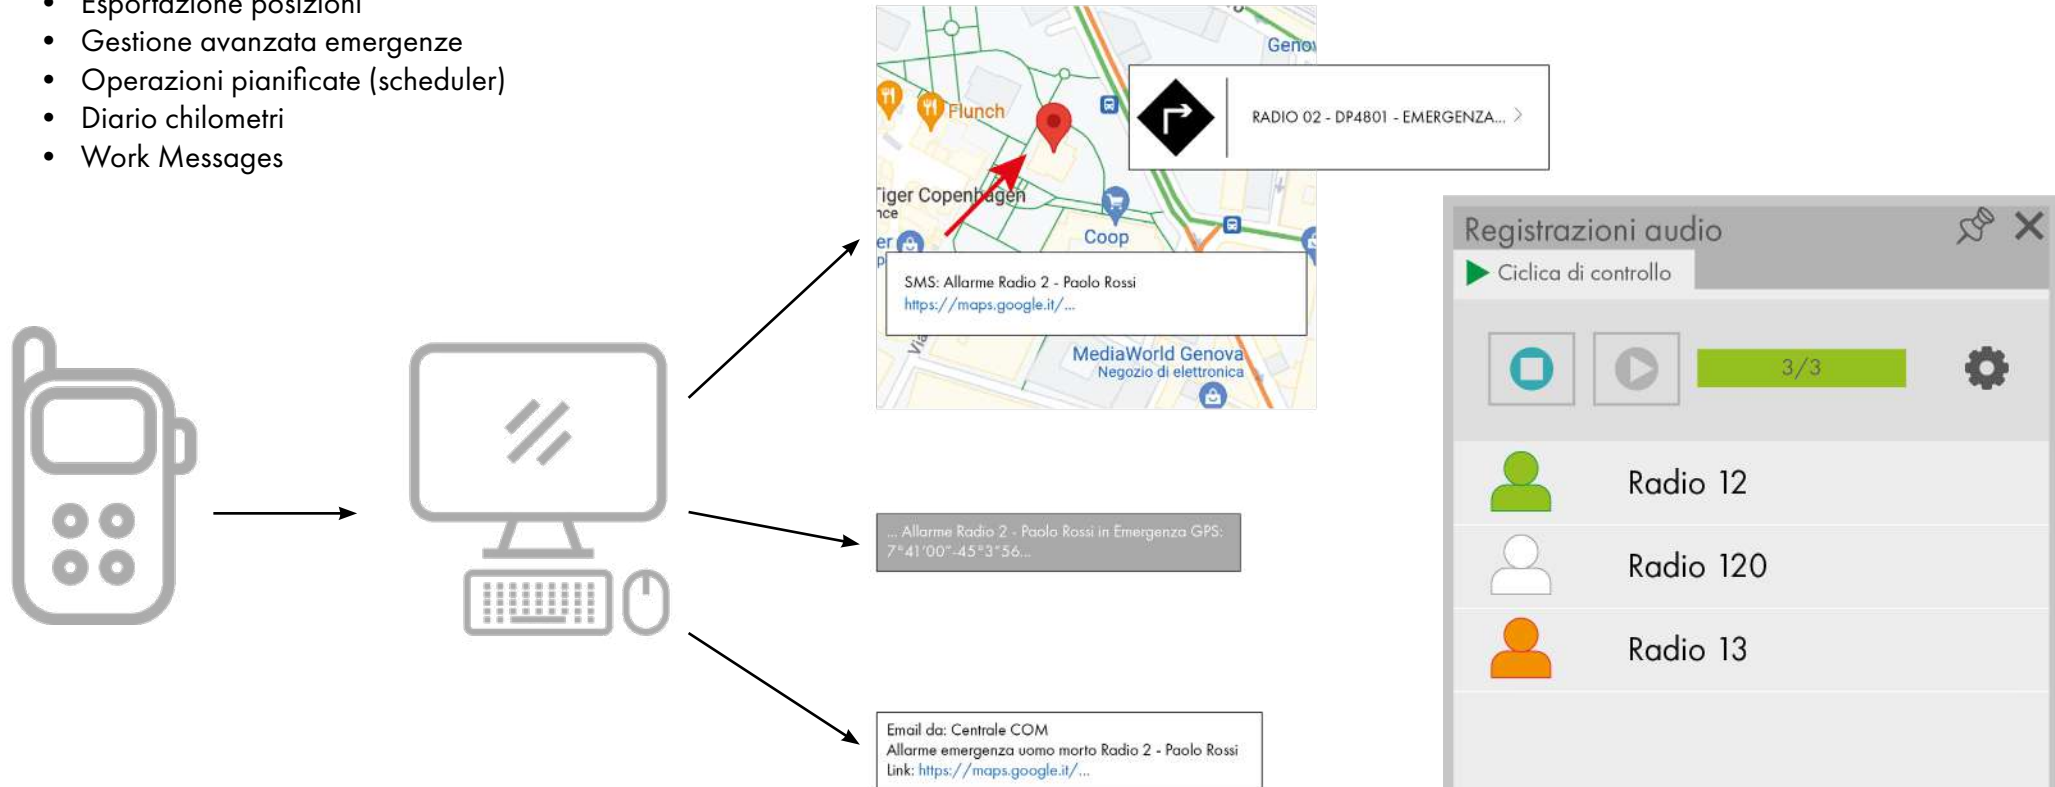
• Esportazione posizioni
• Gestione avanzata emergenze
• Operazioni pianificate (scheduler)
• Diario chilometri
• Work Messages

Genov
Flunch
Tiger Copenhagen
Coop
MediaWorld Genova
Negozio di elettronica

RADIO 02 - DP4B01 - EMERGENZA... >

SMS: Allarme Radio 2 - Paolo Rossi
https://maps.google.it/...

... Allarme Radio 2 - Paolo Rossi in Emergenza GPS: 7°41'00"-45°3"56...

Email da: Centrale COM
Allarme emergenza uomo morto Radio 2 - Paolo Rossi
Link: https://maps.google.it/...

Registrazioni audio
Ciclica di controllo
3/3
Radio 12
Radio 120
Radio 13